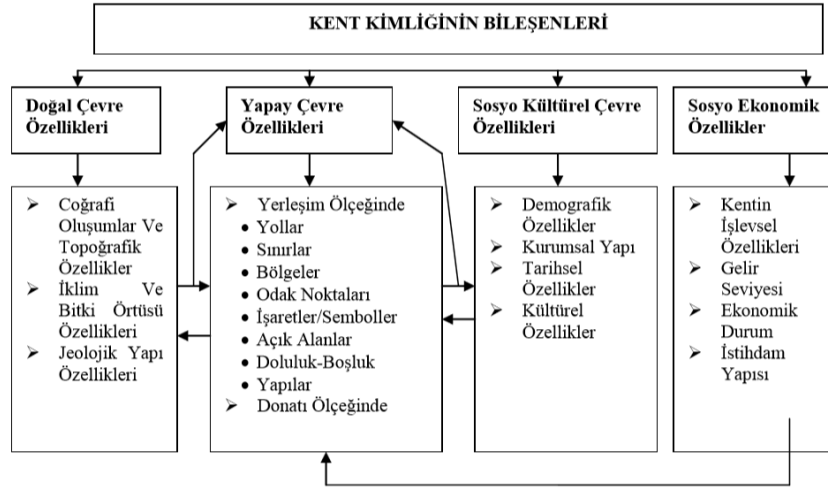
KENT KİMLİĞİNİN BİLEŞENLERİ

Doğal Çevre Özellikleri

Yapay Çevre Özellikleri

Sosyo Kültürel Çevre Özellikleri

Sosyo Ekonomik Özellikler

➢ Coğrafi Oluşumlar Ve Topoğrafik Özellikler
➢ İklim Ve Bitki Örtüsü Özellikleri
➢ Jeolojik Yapı Özellikleri

➢ Yerleşim Ölçeğinde
• Yollar
• Sınırlar
• Bölgeler
• Odak Noktaları
• İşaretler/Semboller
• Açık Alanlar
• Doluluk-Boşluk
• Yapılar
➢ Donatı Ölçeğinde

➢ Demografik Özellikler
➢ Kurumsal Yapı
➢ Tarihsel Özellikler
➢ Kültürel Özellikler

➢ Kentin İşlevsel Özellikleri
➢ Gelir Seviyesi
➢ Ekonomik Durum
➢ İstihdam Yapısı